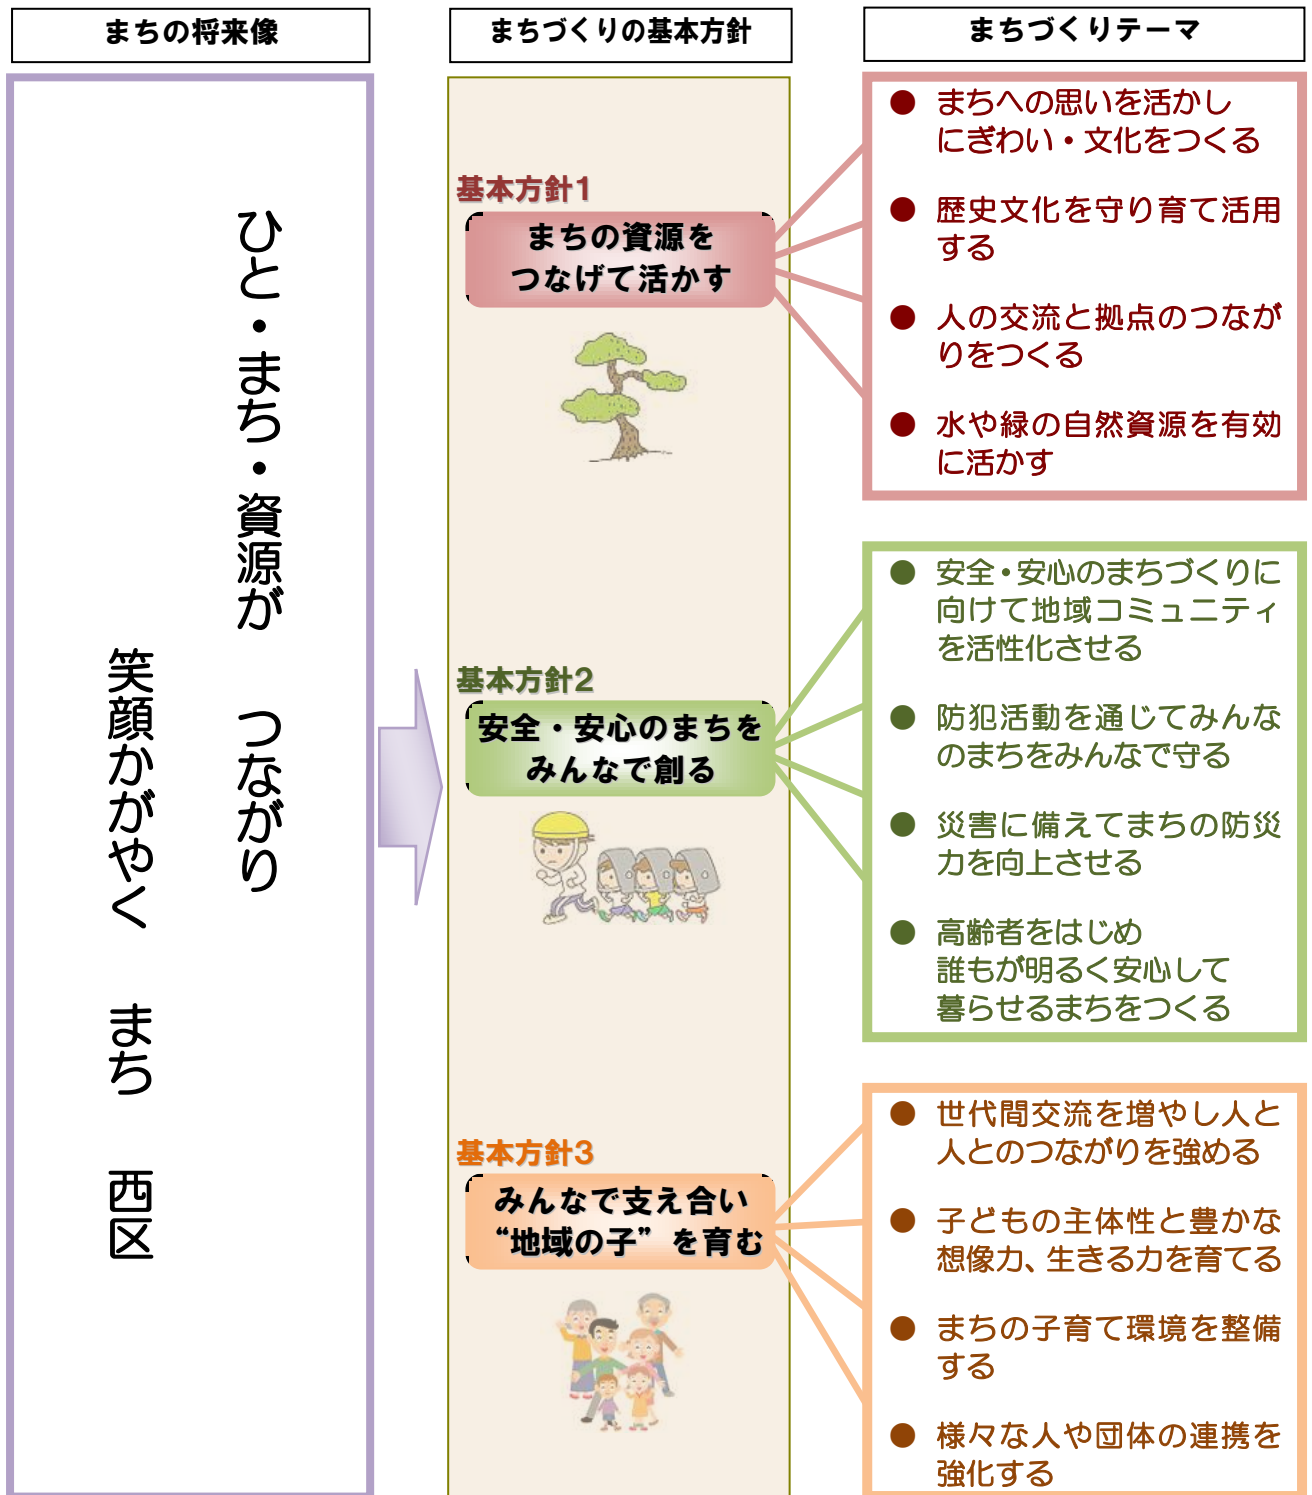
まちの将来像

まちづくりの基本方針

まちづくりテーマ

ひと・まち・資源が　つながり
笑顔かがやく　まち　西区

基本方針1
まちの資源をつなげて活かす

● まちへの思いを活かしにぎわい・文化をつくる
● 歴史文化を守り育て活用する
● 人の交流と拠点のつながりをつくる
● 水や緑の自然資源を有効に活かす

基本方針2
安全・安心のまちをみんなで創る

● 安全・安心のまちづくりに向けて地域コミュニティを活性化させる
● 防犯活動を通じてみんなのまちをみんなで守る
● 災害に備えてまちの防災力を向上させる
● 高齢者をはじめ誰もが明るく安心して暮らせるまちをつくる

基本方針3
みんなで支え合い“地域の子”を育む

● 世代間交流を増やし人と人とのつながりを強める
● 子どもの主体性と豊かな想像力、生きる力を育てる
● まちの子育て環境を整備する
● 様々な人や団体の連携を強化する